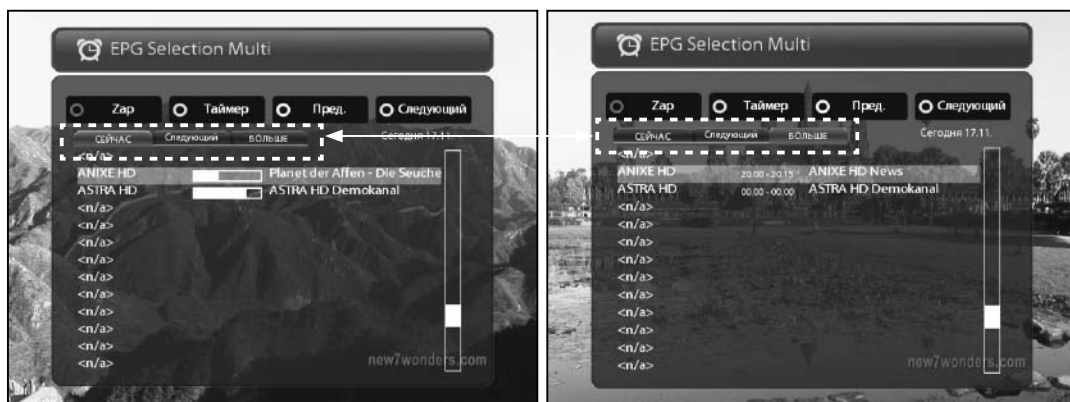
EPG Selection Multi

Zap
Таймер
Пред.
Следующий

СЕЙЧАС
Следующий
БОЛЬШЕ

<n/a>
ANIXE HD
Planet der Affen - Die Seuche
ASTRA HD
ASTRA HD Demokanal
<n/a>
<n/a>
<n/a>
<n/a>
<n/a>
<n/a>
<n/a>
<n/a>
<n/a>
<n/a>

new7wonders.com

EPG Selection Multi

Zap
Таймер
Пред.
Следующий

СЕЙЧАС
Следующий
БОЛЬШЕ

Сегодня 17.11.

<n/a>
ANIXE HD
20.00 - 20.15
ANIXE HD News
ASTRA HD
00.00 - 00.00
ASTRA HD Demokanal
<n/a>
<n/a>
<n/a>
<n/a>
<n/a>
<n/a>
<n/a>
<n/a>
<n/a>
<n/a>

new7wonders.com